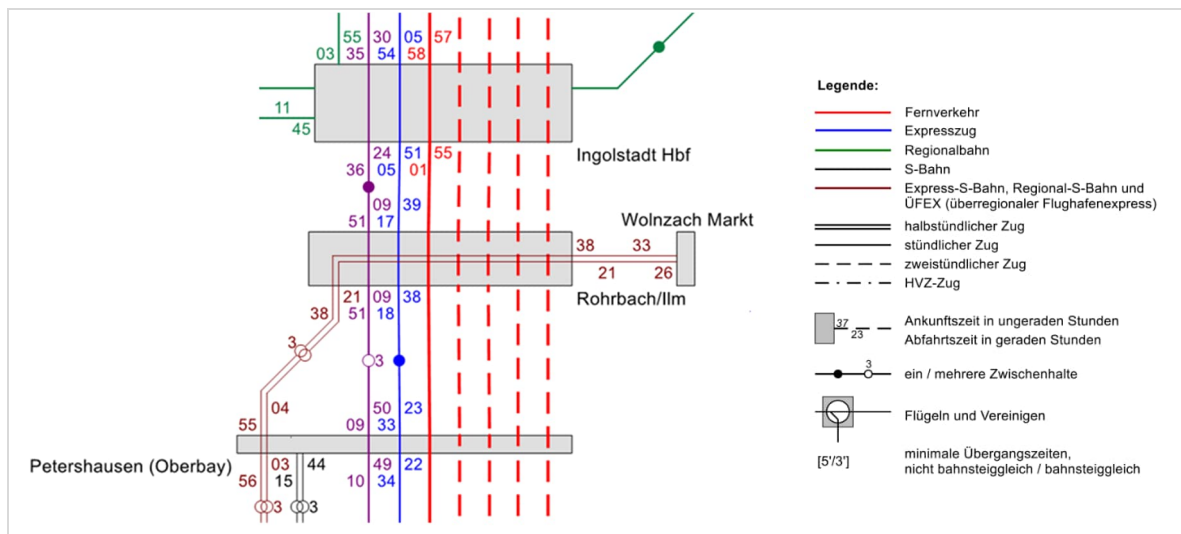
55 30 05 57
03 35 54 58

11
45

Ingolstadt Hbf

24 51 55
36 05 01

09 39
51 17

Wolnzach Market

38 33
21 26

Rohrbach/Ilm

21 09 38
38 51 18

3
3

04

55
50 23
09 33

Petershausen (Oberbay)

03 44
15
49 22
56
10 34

3 3

Legende:

Fernverkehr
Expresszug
Regionalbahn
S-Bahn
Express-S-Bahn, Regional-S-Bahn und ÜFEX (überregionaler Flughafenexpress)
halbstündlicher Zug
stündlicher Zug
zweistündlicher Zug
HVZ-Zug

37
23
Ankunftszeit in ungeraden Stunden
Abfahrtszeit in geraden Stunden

3
ein / mehrere Zwischenhalte

Flügeln und Vereinigen

[5'/3']
minimale Übergangszeiten, nicht bahnsteiggleich / bahnsteiggleich